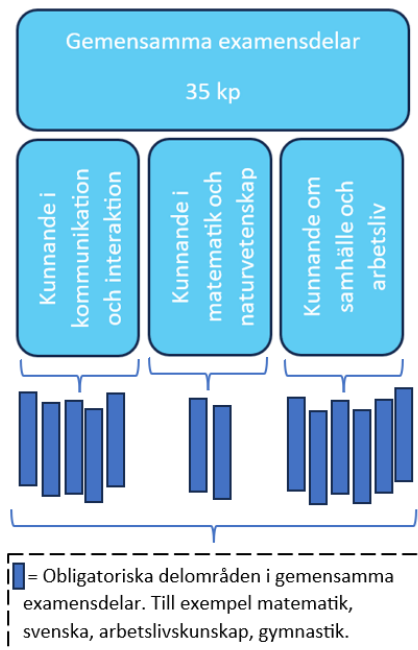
Gemensamma examensdelar

35 kp

Kunnande i kommunikation och interaktion

Kunnande i matematik och naturvetenskap

Kunnande om samhälle och arbetsliv

= Obligatoriska delområden i gemensamma examensdelar. Till exempel matematik, svenska, arbetslivskunskap, gymnastik.